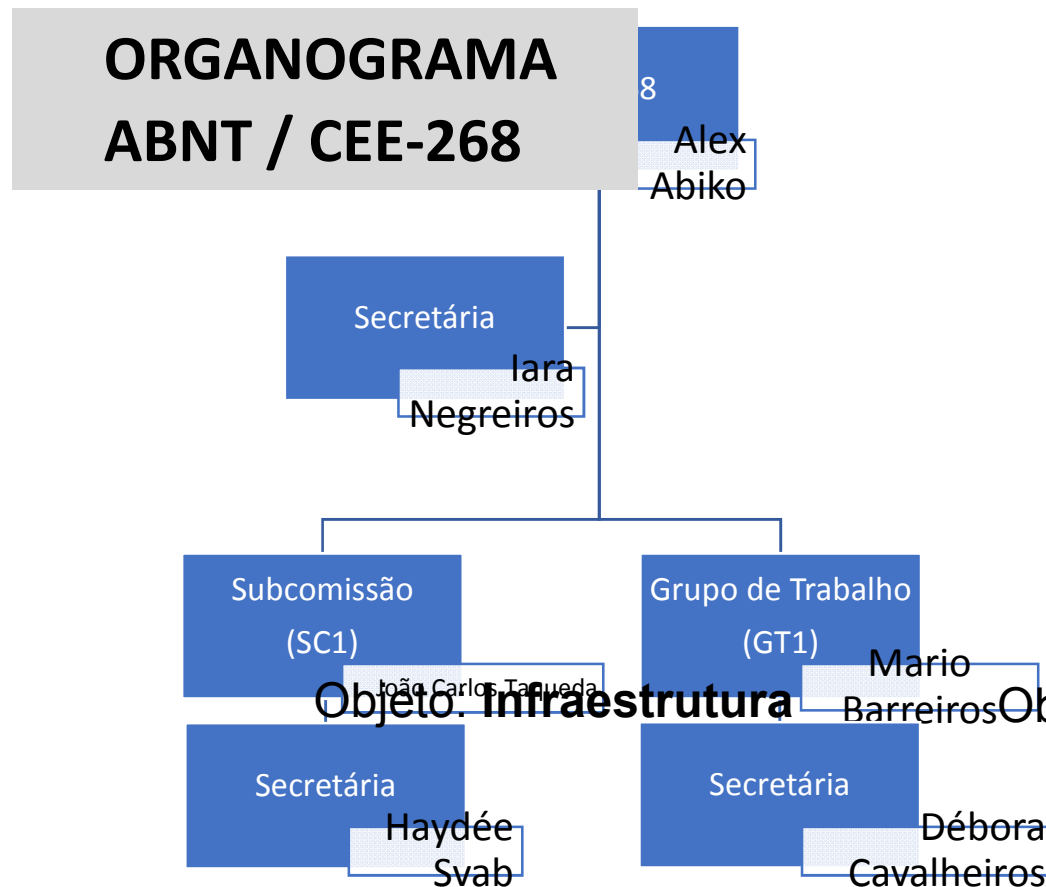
ORGANOGRAMA
ABNT / CEE-268

8

Alex Abiko

Secretária

Iara Negreiros

Subcomissão
(SC1)

João Carlos Taqueda

Objeto: Infraestrutura

Grupo de Trabalho
(GT1)

Mario Barreiros

Ob

Secretária

Haydée Svab

Secretária

Débora Cavalheiros